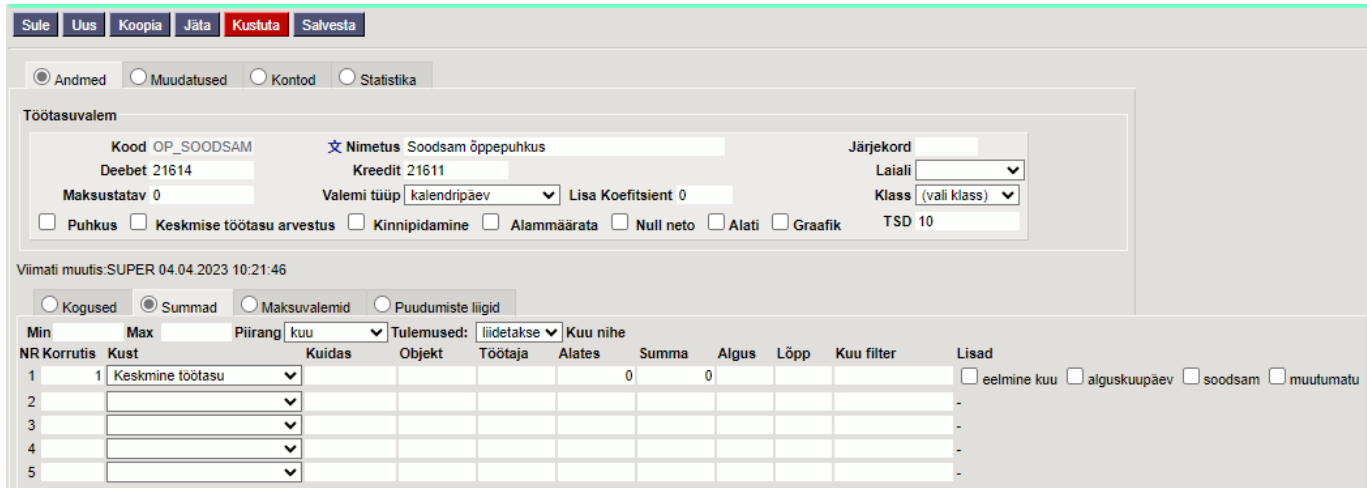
Sule Uus Koopia Jäta Kustuta Salvesta

Andmed Muudatused Kontod Statistika

Töötasuvalem

Kood OP_SOODSAM
文 Nimetus Soodsam õppepuhkus
Järjekord
Deebet 21614
Kreedit 21611
Laiali
Maksustatav 0
Valemi tüüp kalendripäev
Lisa Koefitsient 0
Klass (vali klass)
Puhkus Keskmise töötasu arvestus Kinnipidamine Alammäärata Null neto Alati Graafik
TSD 10

Viimati muutis:SUPER 04.04.2023 10:21:46

Kogused Summad Maksuvalemid Puudumiste liigid

Min Max Piirang kuu Tulemused: liidetakse Kuu nihe

| NR | Korrutis | Kust | Kuidas | Objekt | Töötaja | Alates | Summa | Algus | Lõpp | Kuu filter | Lisad |
|---|---|---|---|---|---|---|---|---|---|---|---|
| 1 | 1 | Keskmine töötasu | | | | 0 | 0 | | | | eelmine kuu alguskuupäev soodsam muutumatu |
| 2 | | | | | | | | | | | - |
| 3 | | | | | | | | | | | - |
| 4 | | | | | | | | | | | - |
| 5 | | | | | | | | | | | - |